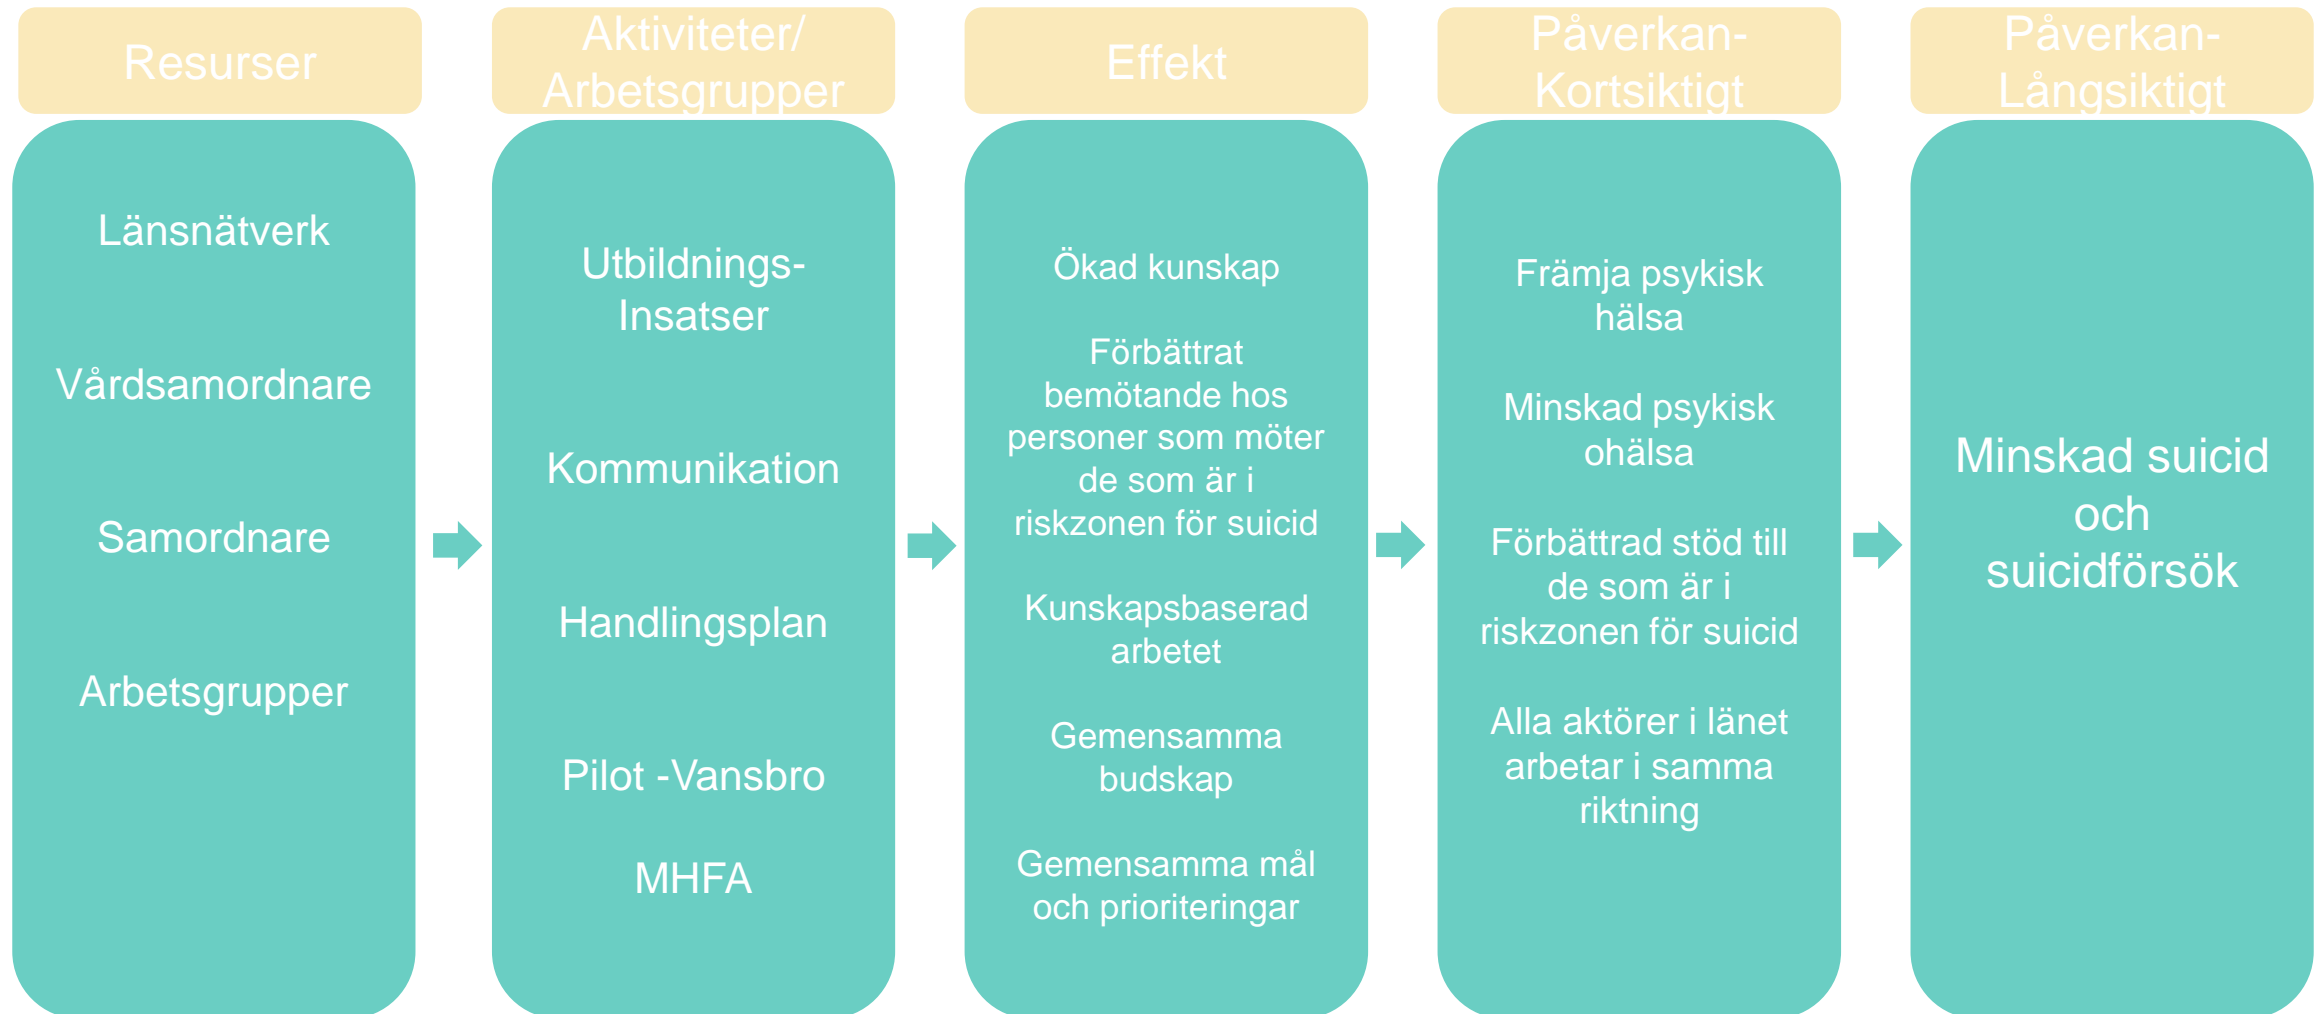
Resurser

Länsnätverk

Vårdsamordnare

Samordnare

Arbetsgrupper

Aktiviteter/ Arbetsgrupper

Utbildnings-Insatser

Kommunikation

Handlingsplan

Pilot -Vansbro

MHFA

Effekt

Ökad kunskap

Förbättrat bemötande hos personer som möter de som är i riskzonen för suicid

Kunskapsbaserad arbetet

Gemensamma budskap

Gemensamma mål och prioriteringar

Påverkan-Kortsiktigt

Främja psykisk hälsa

Minskad psykisk ohälsa

Förbättrad stöd till de som är i riskzonen för suicid

Alla aktörer i länet arbetar i samma riktning

Påverkan-Långsiktigt

Minskad suicid och suicidförsök